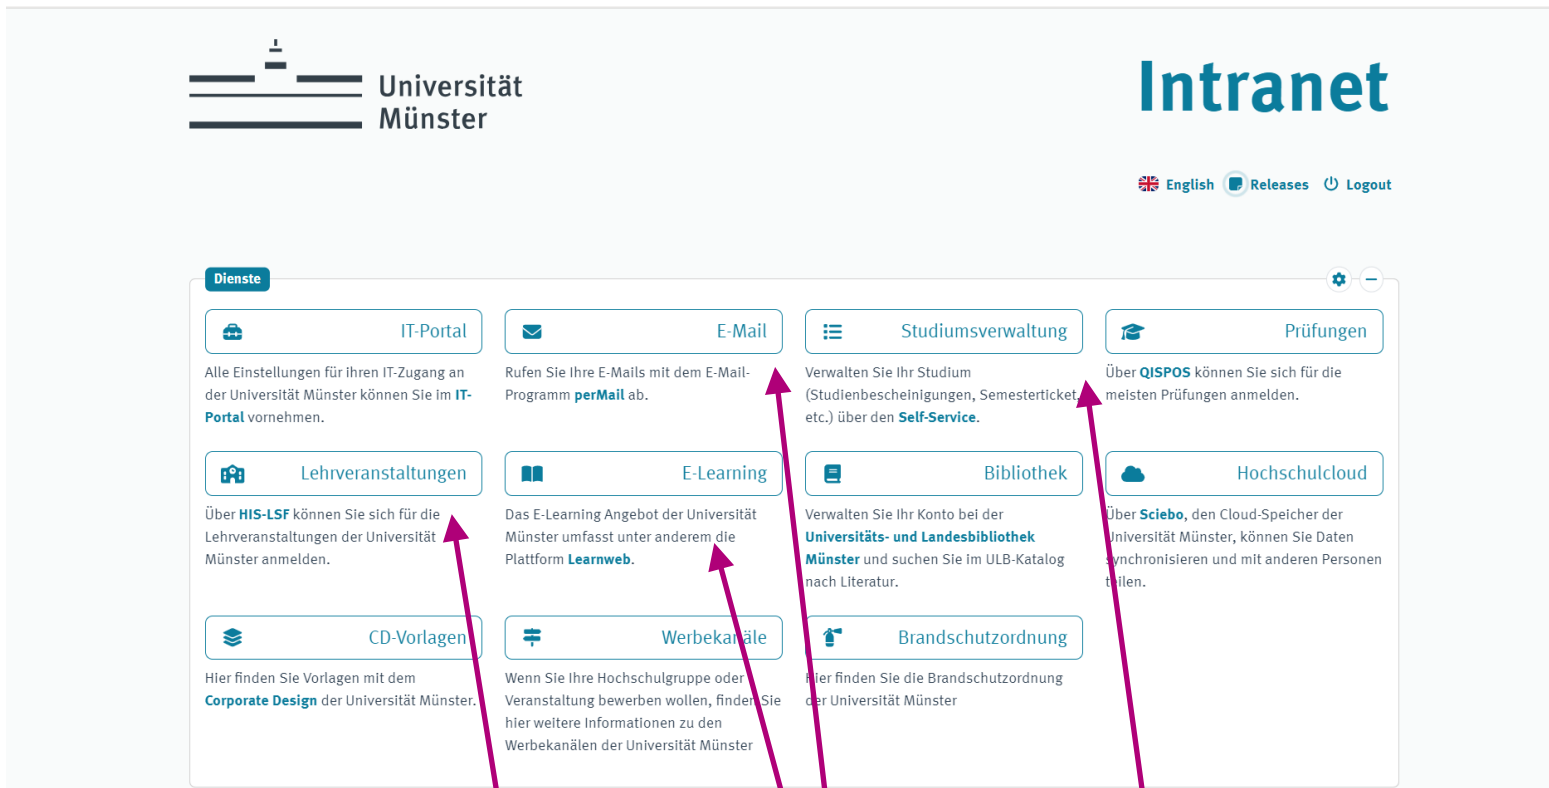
Universität Münster

Intranet

English Releases Logout

Dienste

IT-Portal

Alle Einstellungen für ihren IT-Zugang an der Universität Münster können Sie im IT-Portal vornehmen.

E-Mail

Rufen Sie Ihre E-Mails mit dem E-Mail-Programm perMail ab.

Studiumsverwaltung

Verwalten Sie Ihr Studium (Studienbescheinigungen, Semesterticket, etc.) über den Self-Service.

Prüfungen

Über QISPOS können Sie sich für die meisten Prüfungen anmelden.

Lehrveranstaltungen

Über HIS-LSF können Sie sich für die Lehrveranstaltungen der Universität Münster anmelden.

E-Learning

Das E-Learning Angebot der Universität Münster umfasst unter anderem die Plattform Learnweb.

Bibliothek

Verwalten Sie Ihr Konto bei der Universitäts- und Landesbibliothek Münster und suchen Sie im ULB-Katalog nach Literatur.

Hochschulcloud

Über Sciebo, den Cloud-Speicher der Universität Münster, können Sie Daten synchronisieren und mit anderen Personen teilen.

CD-Vorlagen

Hier finden Sie Vorlagen mit dem Corporate Design der Universität Münster.

Werbekanäle

Wenn Sie Ihre Hochschulgruppe oder Veranstaltung bewerben wollen, finden Sie hier weitere Informationen zu den Werbekanälen der Universität Münster

Brandschutzordnung

Hier finden Sie die Brandschutzordnung der Universität Münster